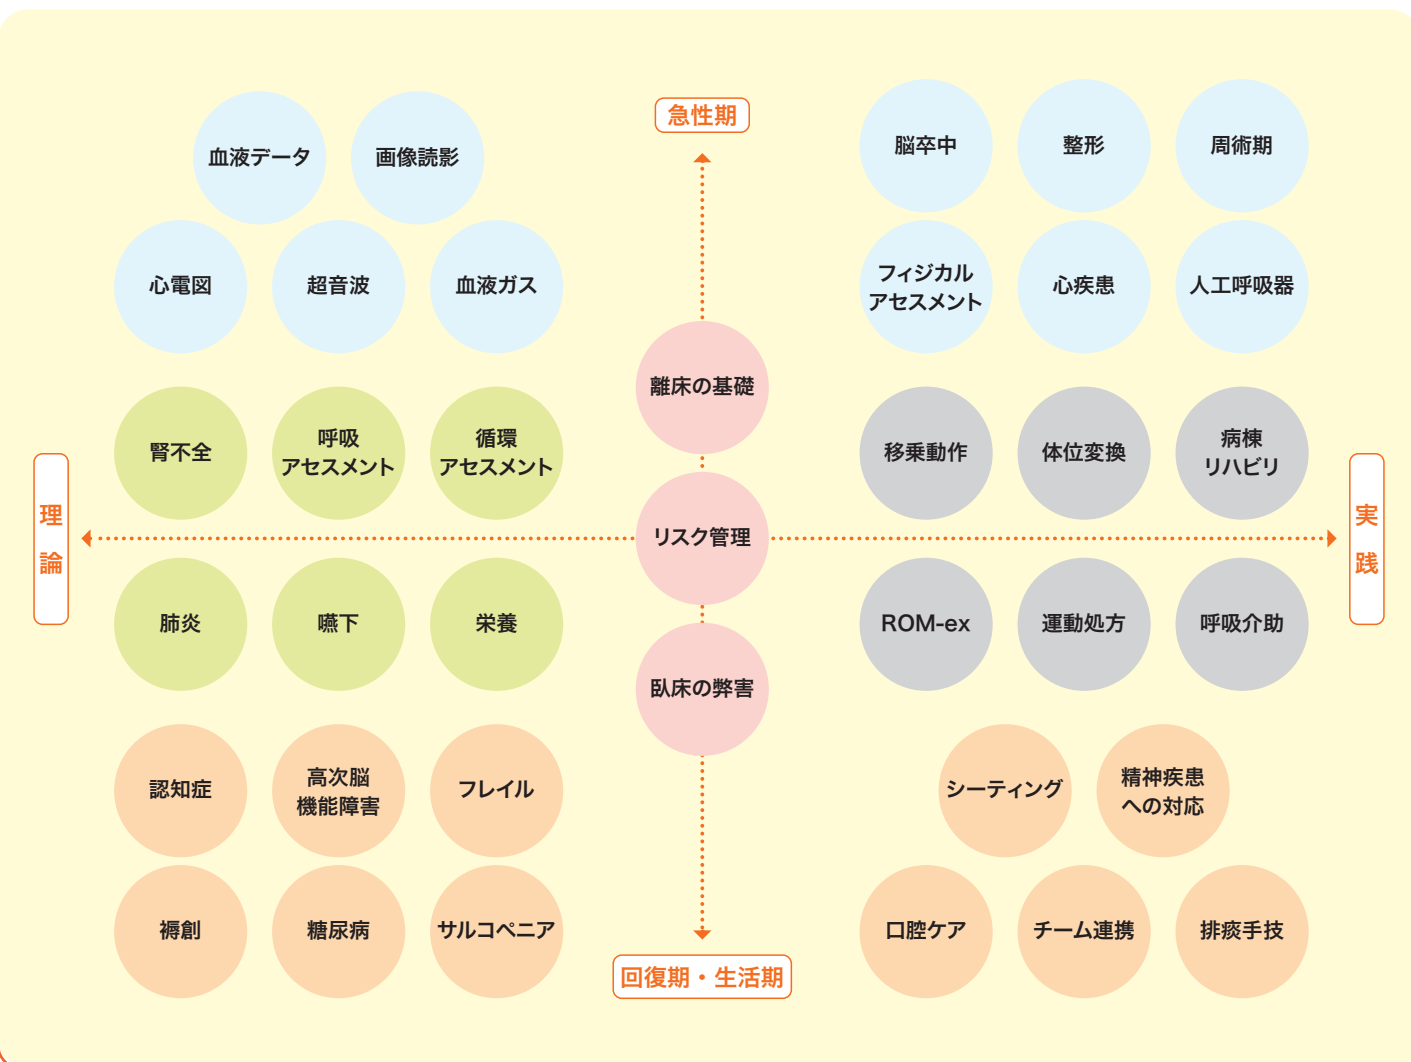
急性期

血液データ
画像読影
心電図
超音波
血液ガス

脳卒中
整形
周術期
フィジカルアセスメント
心疾患
人工呼吸器

離床の基礎

腎不全
呼吸アセスメント
循環アセスメント

移乗動作
体位変換
病棟リハビリ

理論

リスク管理

実践

肺炎
嚥下
栄養

ROM-ex
運動処方
呼吸介助

臥床の弊害

認知症
高次脳機能障害
フレイル
褥創
糖尿病
サルコペニア

シーティング
精神疾患への対応
口腔ケア
チーム連携
排痰手技

回復期・生活期